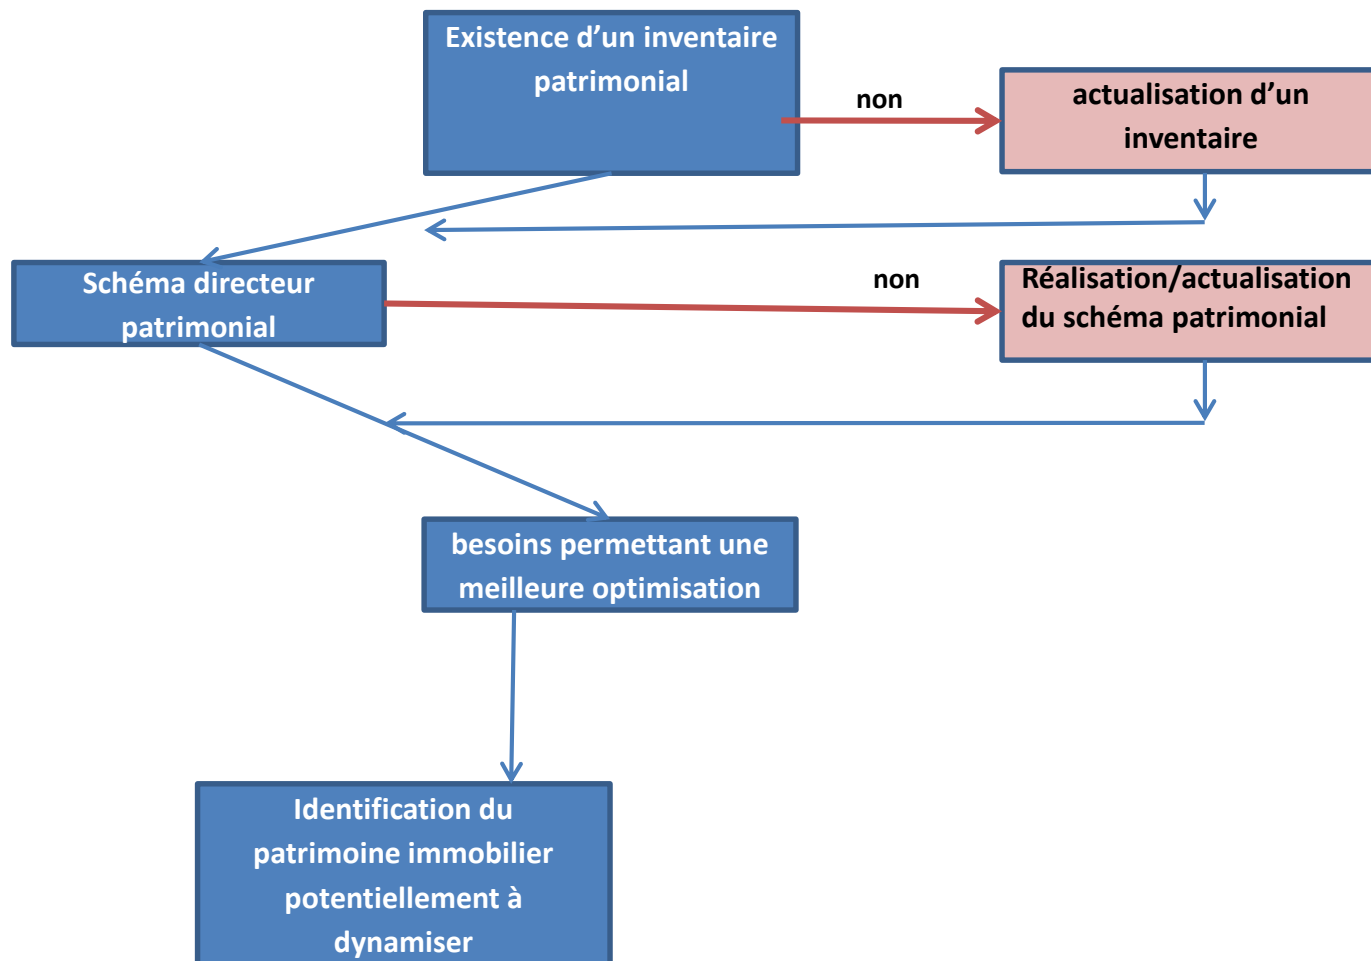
Existence d'un inventaire patrimonial

non

actualisation d'un inventaire

Schéma directeur patrimonial

non

Réalisation/actualisation du schéma patrimonial

besoins permettant une meilleure optimisation

Identification du patrimoine immobilier potentiellement à dynamiser